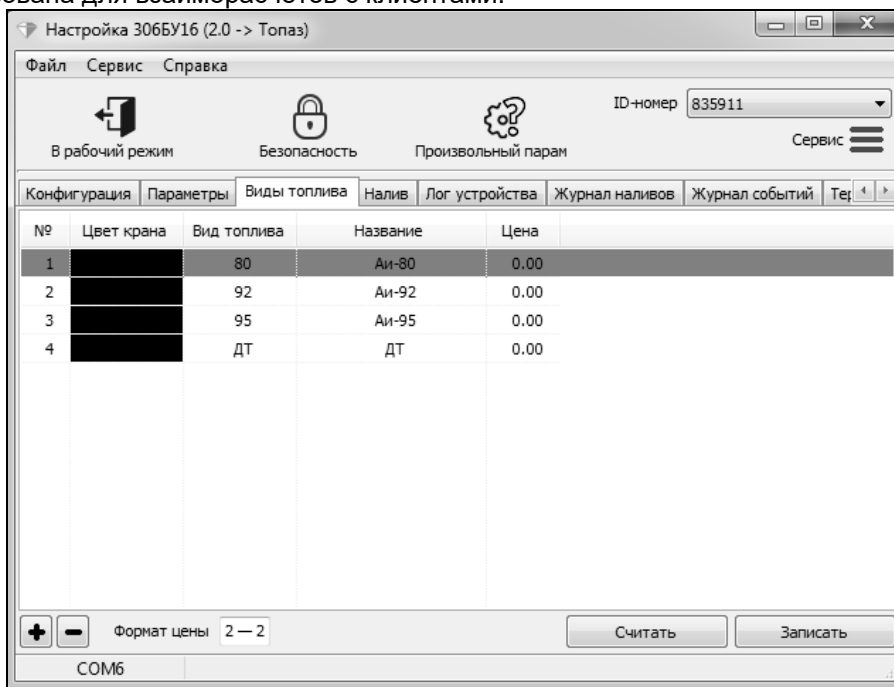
Настройка 306БУ16 (2.0 -> Топаз)

Файл Сервис Справка

В рабочий режим
Безопасность
Произвольный парам
ID-номер 835911
Сервис

Конфигурация | Параметры | Виды топлива | Налив | Лог устройства | Журнал наливов | Журнал событий | Те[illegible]

| № | Цвет крана | Вид топлива | Название | Цена |
|---|---|---|---|---|
| 1 | | 80 | Аи-80 | 0.00 |
| 2 | | 92 | Аи-92 | 0.00 |
| 3 | | 95 | Аи-95 | 0.00 |
| 4 | | ДТ | ДТ | 0.00 |

Формат цены 2 — 2
Считать
Записать

COM6